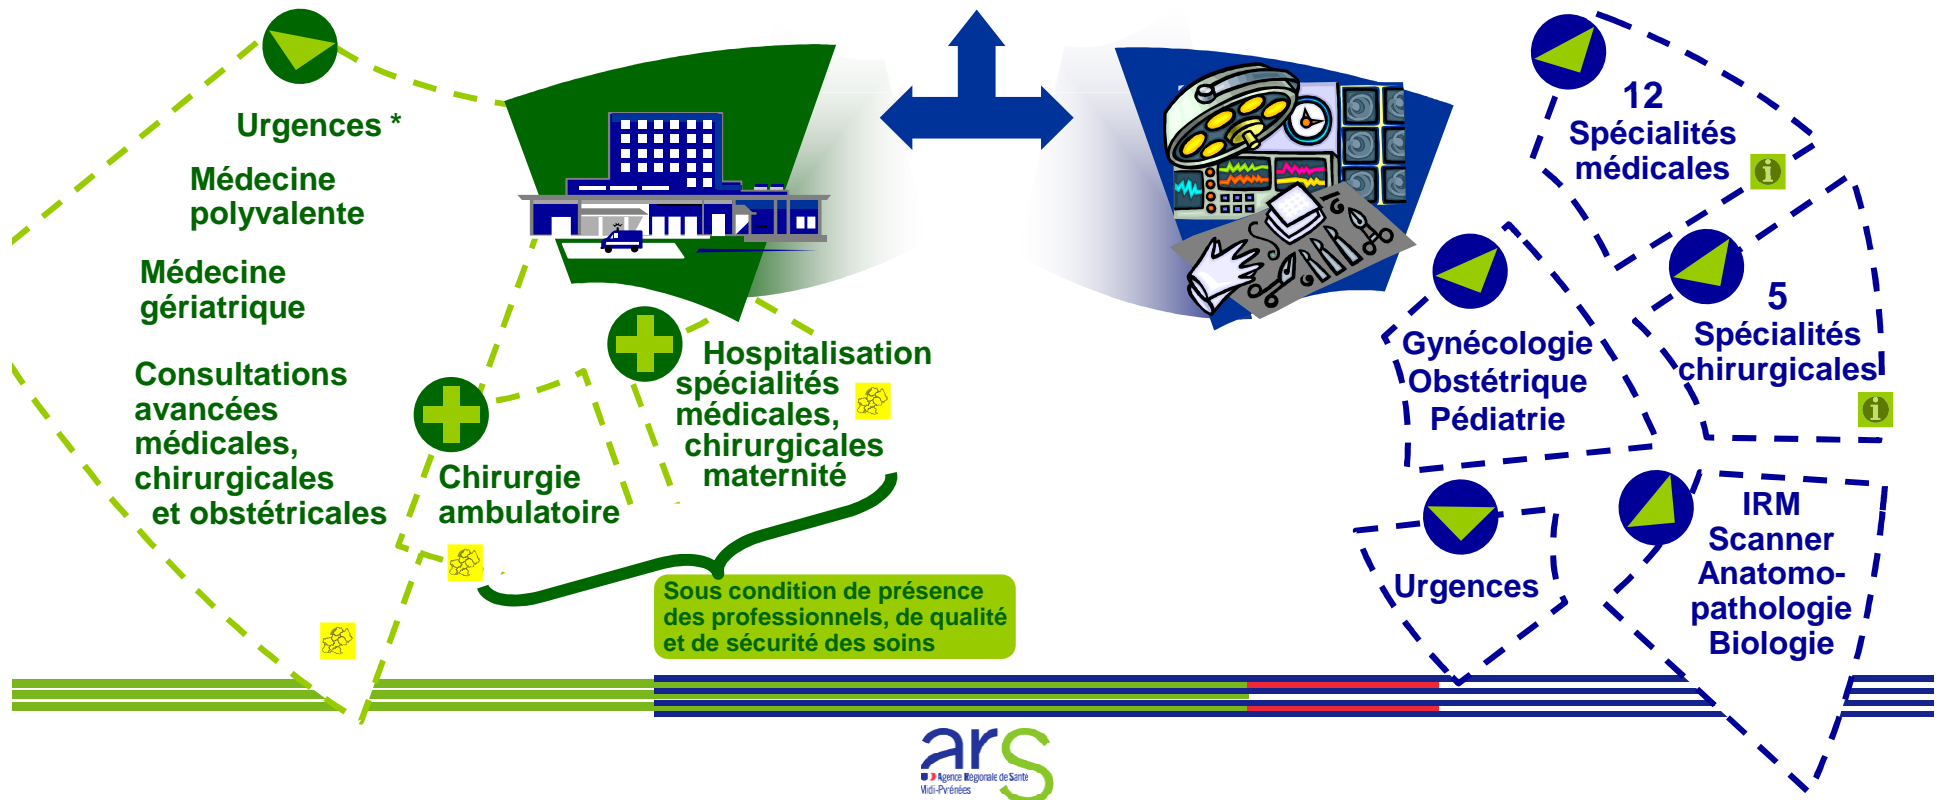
Urgences *

Médecine polyvalente

Médecine gériatrique

Consultations avancées médicales, chirurgicales et obstétricales

Chirurgie ambulatoire

Hospitalisation spécialités médicales, chirurgicales maternité

Sous condition de présence des professionnels, de qualité et de sécurité des soins

12 Spécialités médicales

Gynécologie Obstétrique Pédiatrie

5 Spécialités chirurgicales

Urgences

IRM Scanner Anatomo-pathologie Biologie

ars
Agence Régionale de Santé
Midi-Pyrénées